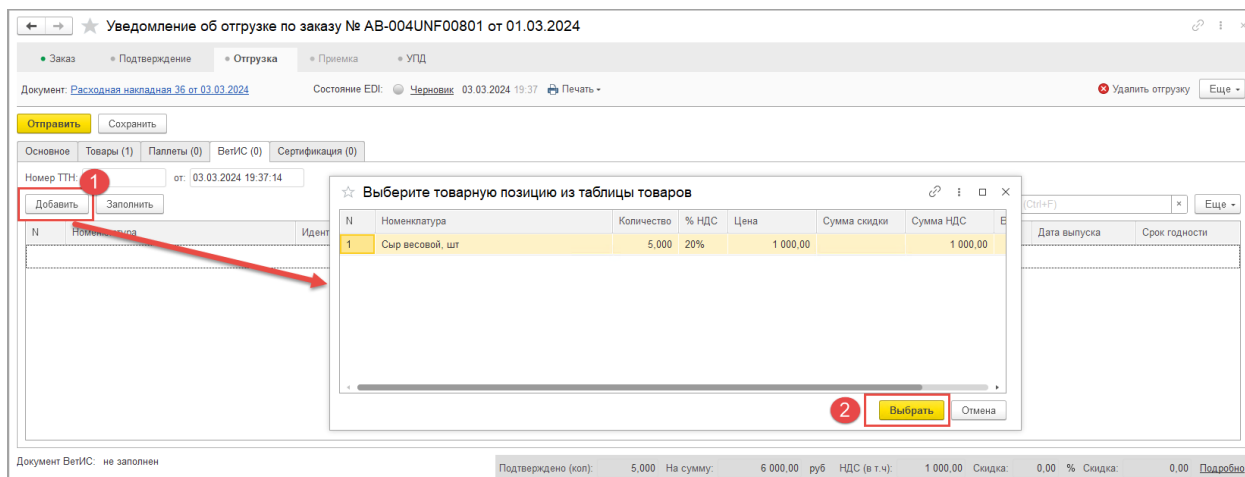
Уведомление об отгрузке по заказу № AB-004UNF00801 от 01.03.2024

Заказ • Подтверждение • Отгрузка • Приемка • УПД

Документ: Расходная накладная 36 от 03.03.2024 Состояние EDI: Черновик 03.03.2024 19:37 Печать Удалить отгрузку Еще

Отправить Сохранить

Основное Товары (1) Паллеты (0) ВетИС (0) Сертификация (0)

Номер ТТН: от: 03.03.2024 19:37:14

1 Добавить Заполнить

(Ctrl+F) × Еще

N Номенклатура Идент Дата выпуска Срок годности

Выберите товарную позицию из таблицы товаров

| N | Номенклатура | Количество | % НДС | Цена | Сумма скидки | Сумма НДС |
|---|---|---|---|---|---|---|
| 1 | Сыр весовой, шт | 5,000 | 20% | 1 000,00 | | 1 000,00 |

2 Выбрать Отмена

Документ ВетИС: не заполнен Подтверждено (кол): 5,000 На сумму: 6 000,00 руб НДС (в т.ч): 1 000,00 Скидка: 0,00 % Скидка: 0,00 Подробно